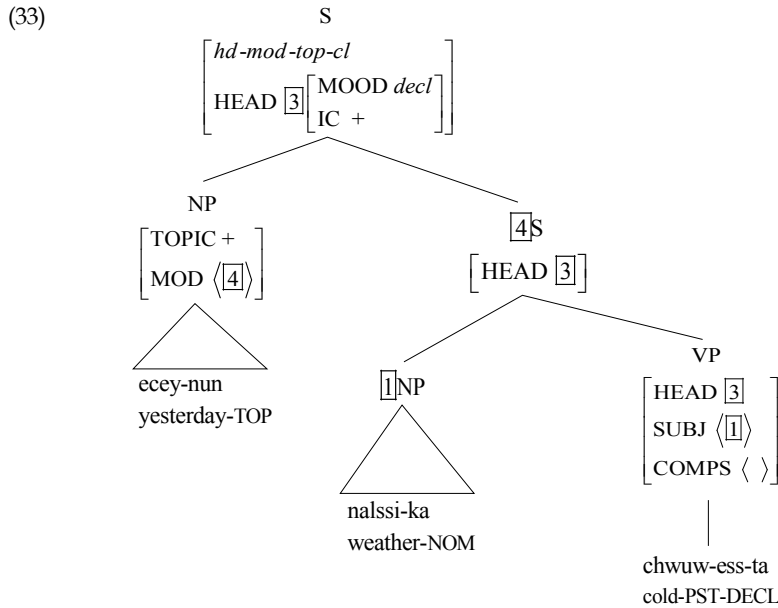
(33)

S

$\begin{bmatrix} \textit{hd-mod-top-cl} \\ \text{HEAD } \boxed{3} \begin{bmatrix} \text{MOOD } \textit{decl} \\ \text{IC } + \end{bmatrix} \end{bmatrix}$

NP

$\begin{bmatrix} \text{TOPIC } + \\ \text{MOD } \langle \boxed{4} \rangle \end{bmatrix}$

ecey-nun
yesterday-TOP

$\boxed{4}$S

$\begin{bmatrix} \text{HEAD } \boxed{3} \end{bmatrix}$

$\boxed{1}$NP

nalssi-ka
weather-NOM

VP

$\begin{bmatrix} \text{HEAD } \boxed{3} \\ \text{SUBJ } \langle \boxed{1} \rangle \\ \text{COMPS } \langle \ \rangle \end{bmatrix}$

chwuw-ess-ta
cold-PST-DECL